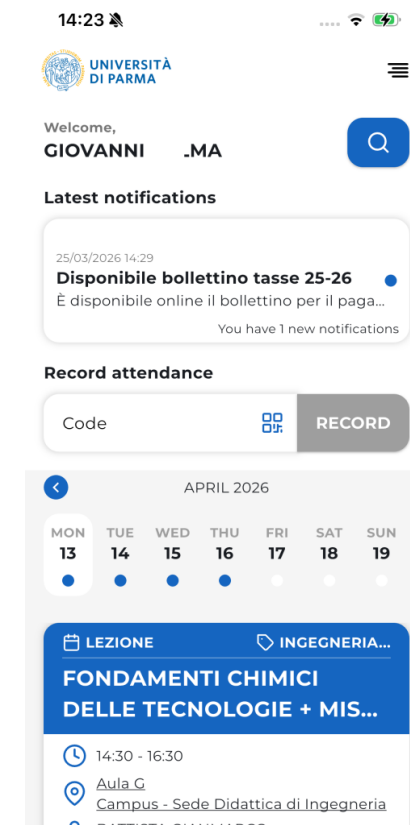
14:23

UNIVERSITÀ DI PARMA

Welcome,
GIOVANNI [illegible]MA

Latest notifications

25/03/2026 14:29
Disponibile bollettino tasse 25-26
È disponibile online il bollettino per il paga...
You have 1 new notifications

Record attendance

Code
RECORD

APRIL 2026

| MON | TUE | WED | THU | FRI | SAT | SUN |
|---|---|---|---|---|---|---|
| 13 | 14 | 15 | 16 | 17 | 18 | 19 |

LEZIONE
INGEGNERIA...
FONDAMENTI CHIMICI DELLE TECNOLOGIE + MIS...

14:30 - 16:30
Aula G
Campus - Sede Didattica di Ingegneria
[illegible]